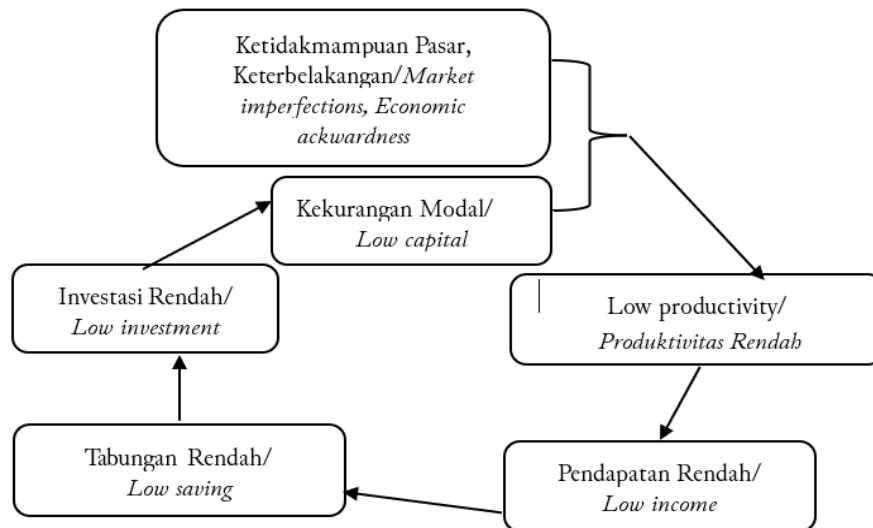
Ketidakmampuan Pasar, Keterbelakangan/Market imperfections, Economic ackwardness

Kekurangan Modal/ Low capital

Investasi Rendah/ Low investment

Low productivity/ Produktivitas Rendah

Tabungan Rendah/ Low saving

Pendapatan Rendah/ Low income